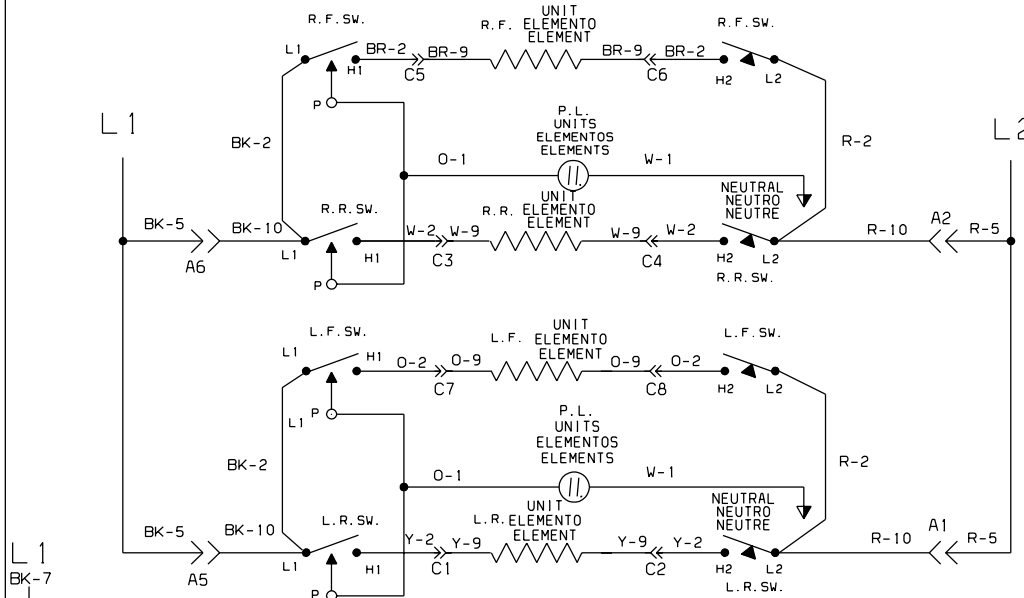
R.F.SW.
UNIT
R.F. ELEMENTO
ELEMENT
R.F.SW.
L1
BR-2
BR-9
BR-9
BR-2
H1
C5
C6
H2
L2
P
L 1
P.L.
UNITS
ELEMENTOS
ELEMENTS
L 2
BK-2
R-2
O-1
W-1
NEUTRAL
NEUTRO
NEUTRE
UNIT
R.R.SW.
R.R. ELEMENTO
ELEMENT
BK-5
BK-10
W-2
W-9
W-9
W-2
A2
R-10
R-5
L1
H1
C3
C4
H2
L2
A6
R.R.SW.
P
L.F.SW.
UNIT
L.F. ELEMENTO
ELEMENT
L.F.SW.
L1
H1
O-2
O-9
O-9
O-2
C7
C8
H2
L2
L1
P
P.L.
UNITS
ELEMENTOS
ELEMENTS
BK-2
R-2
O-1
W-1
NEUTRAL
NEUTRO
NEUTRE
UNIT
L.R.SW.
L.R. ELEMENTO
ELEMENT
BK-5
BK-10
Y-2
Y-9
Y-9
Y-2
A1
R-10
R-5
L 1
BK-7
L1
H1
C1
C2
H2
L2
A5
L.R.SW.
P